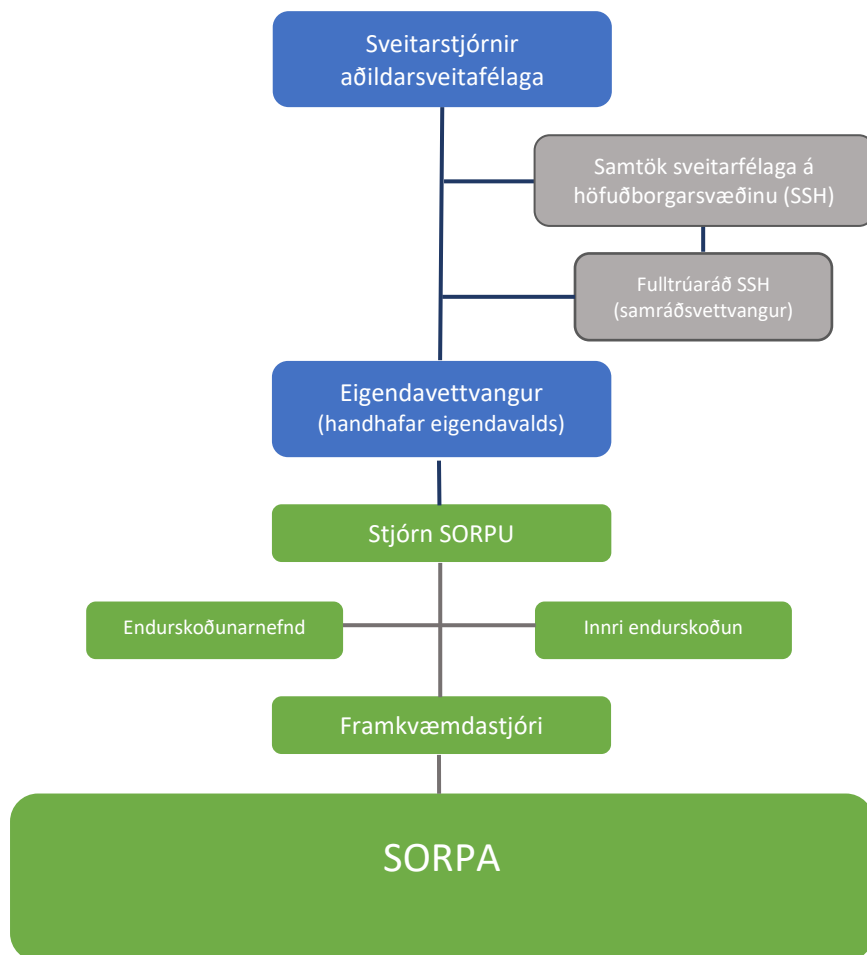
Sveitarstjórnir aðildarsveitafélaga

Samtök sveitarfélaga á höfuðborgarsvæðinu (SSH)

Fulltrúaráð SSH (samráðsvettvangur)

Eigendavettvangur (handhafar eigendavalds)

Stjórn SORPU

Endurskoðunarnefnd

Innri endurskoðun

Framkvæmdastjóri

SORPA